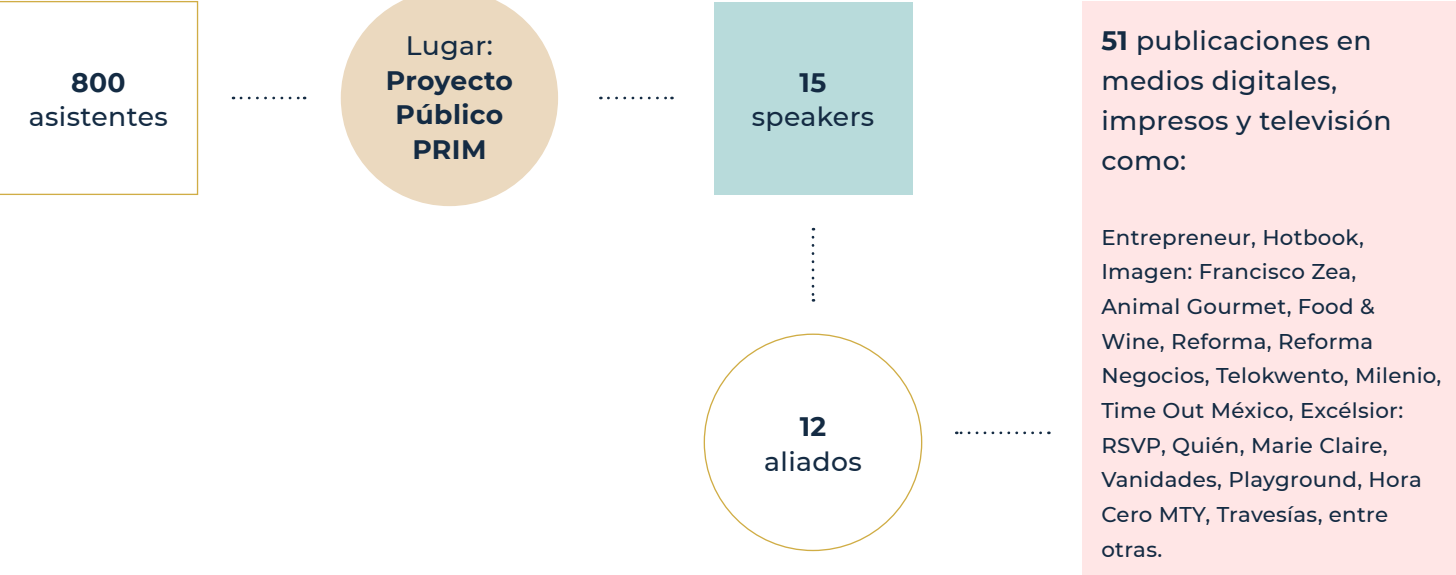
**800**
asistentes

Lugar:
**Proyecto Público PRIM**

**15**
speakers

**51** publicaciones en medios digitales, impresos y televisión como:

Entrepreneur, Hotbook, Imagen: Francisco Zea, Animal Gourmet, Food & Wine, Reforma, Reforma Negocios, Telokwento, Milenio, Time Out México, Excélsior: RSVP, Quién, Marie Claire, Vanidades, Playground, Hora Cero MTY, Travesías, entre otras.

**12**
aliados